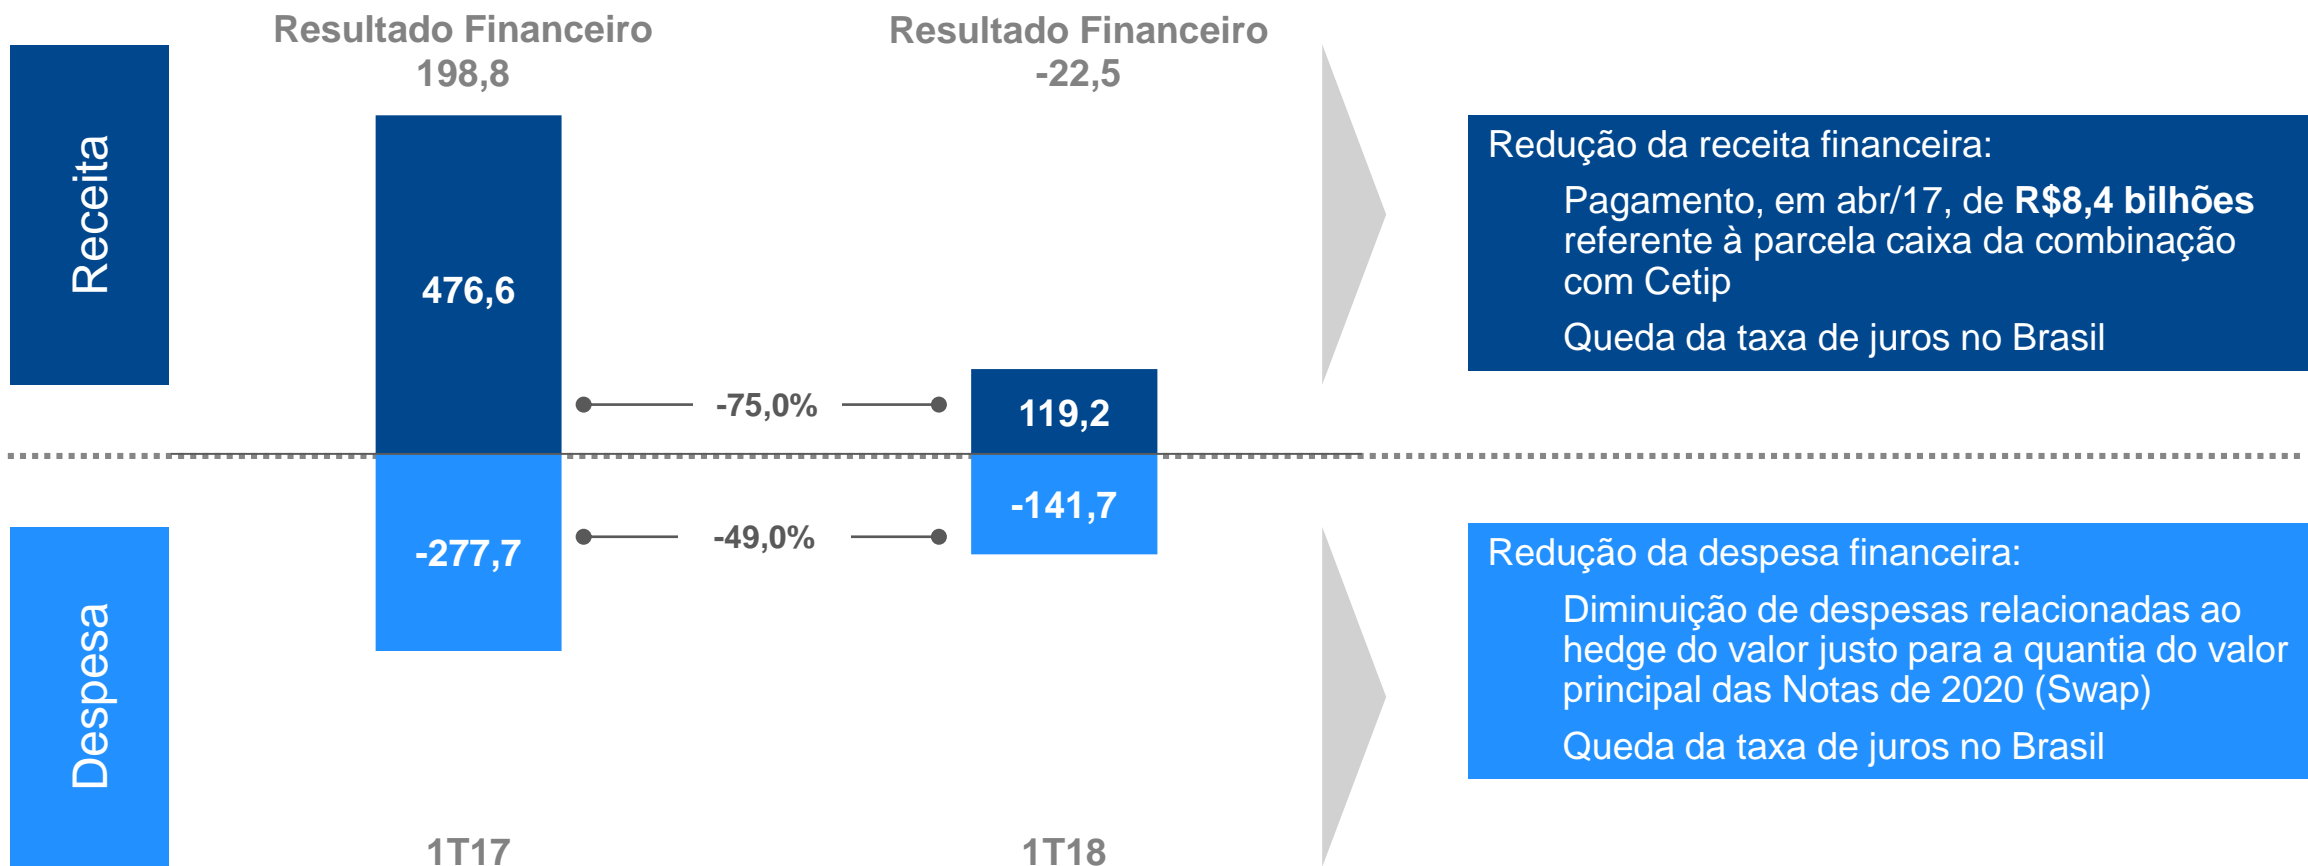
Receita

Despesa

Resultado Financeiro
198,8

Resultado Financeiro
-22,5

476,6

-75,0%

119,2

-277,7

-49,0%

-141,7

1T17

1T18

Redução da receita financeira:

Pagamento, em abr/17, de **R$8,4 bilhões** referente à parcela caixa da combinação com Cetip

Queda da taxa de juros no Brasil

Redução da despesa financeira:

Diminuição de despesas relacionadas ao hedge do valor justo para a quantia do valor principal das Notas de 2020 (Swap)

Queda da taxa de juros no Brasil